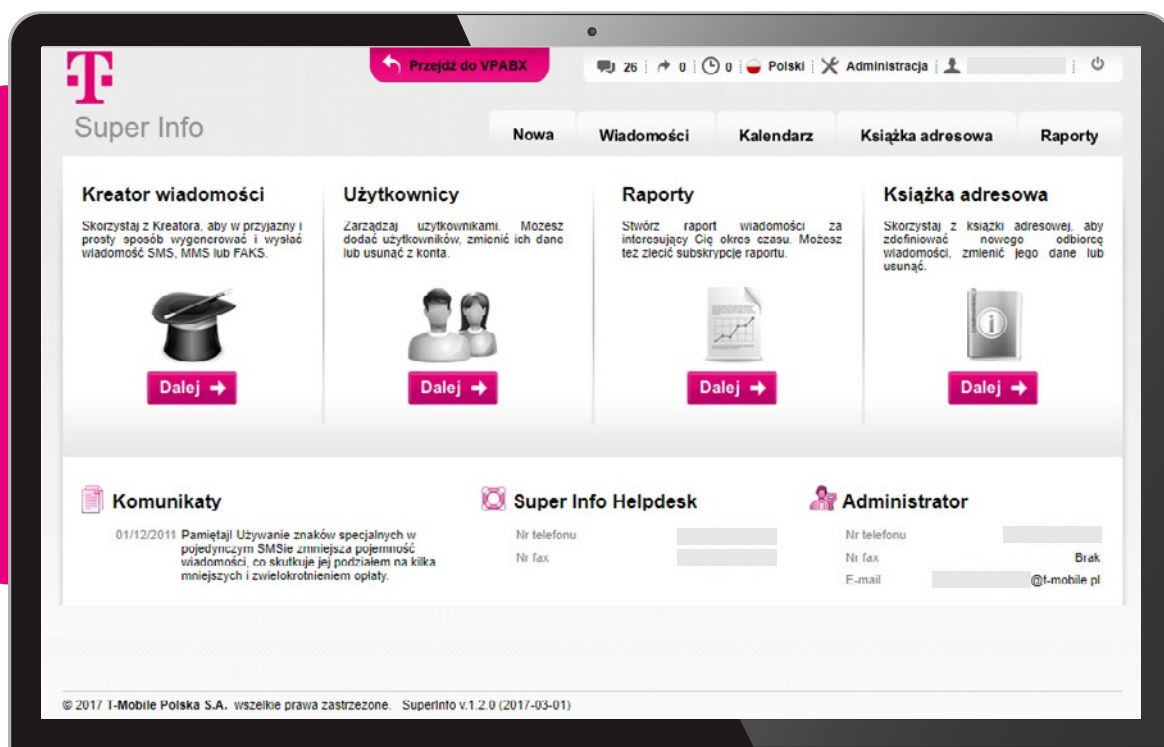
Super Info

Przejdź do VPABX

26 | 0 | 0 | Polski | Administracja |

Nowa | Wiadomości | Kalendarz | Książka adresowa | Raporty

Kreator wiadomości

Skorzystaj z Kreatora, aby w przyjazny i prosty sposób wygenerować i wysłać wiadomość SMS, MMS lub FAKS.

Dalej

Użytkownicy

Zarządzaj użytkownikami. Możesz dodać użytkowników, zmienić ich dane lub usunąć z konta.

Dalej

Raporty

Stwórz raport wiadomości za interesujący Cię okres czasu. Możesz też zlecić subskrypcję raportu.

Dalej

Książka adresowa

Skorzystaj z książki adresowej, aby zdefiniować nowego odbiorcę wiadomości, zmienić jego dane lub usunąć.

Dalej

Komunikaty

01/12/2011 Pamiętaj! Używanie znaków specjalnych w pojedynczym SMSie zmniejsza pojemność wiadomości, co skutkuje jej podziałem na kilka mniejszych i zwielokrotnieniem opłaty.

Super Info Helpdesk

Nr telefonu

Nr fax

Administrator

Nr telefonu

Nr fax Brak

E-mail @t-mobile.pl

© 2017 T-Mobile Polska S.A. wszelkie prawa zastrzeżone. SuperInfo v.1.2.0 (2017-03-01)